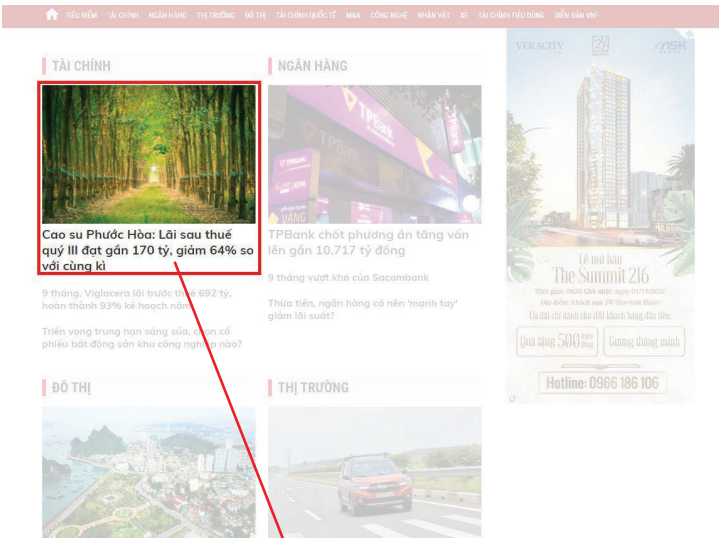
TIÊU ĐIỂM TÀI CHÍNH NGÂN HÀNG THỊ TRƯỜNG ĐÔ THỊ TÀI CHÍNH QUỐC TẾ M&A CÔNG NGHỆ NHÂN VẬT XE TÀI CHÍNH TIÊU DÙNG DIỄN ĐÀN VNF

TÀI CHÍNH

Cao su Phước Hòa: Lãi sau thuế quý III đạt gần 170 tỷ, giảm 64% so với cùng kì

9 tháng, Viglacera lãi trước thuế 692 tỷ, hoàn thành 93% kế hoạch năm

Triển vọng trung hạn sáng sủa, chọn cổ phiếu bất động sản khu công nghiệp nào?

NGÂN HÀNG

TPBank

TPBank chốt phương án tăng vốn lên gần 10.717 tỷ đồng

9 tháng vượt khó của Sacombank

Thừa tiền, ngân hàng có nên 'mạnh tay' giảm lãi suất?

ĐÔ THỊ

THỊ TRƯỜNG

VERACITY

Lễ mở bán
The Summit 216
Thời gian: 09h00 Chủ nhật, ngày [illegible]
Địa điểm: Khách sạn JW Marriott Hanoi
Ưu đãi chỉ dành cho 100 khách hàng đầu tiên
Quà tặng 500 triệu đồng
Gương thông minh
Hotline: 0966 186 106